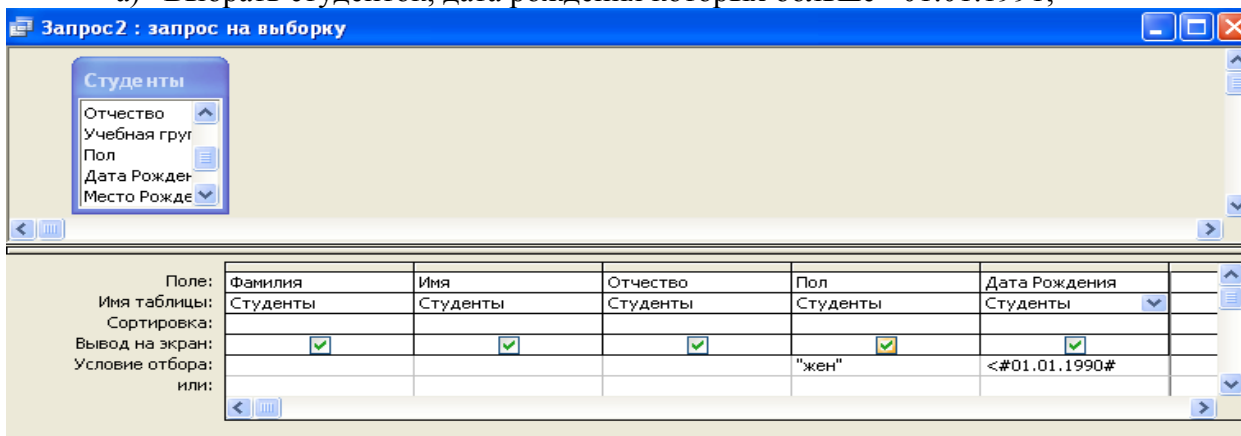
Запрос2 : запрос на выборку

Студенты
Отчество
Учебная груп
Пол
Дата Рожден
Место Рожде

| Поле: | Фамилия | Имя | Отчество | Пол | Дата Рождения |
|---|---|---|---|---|---|
| Имя таблицы: | Студенты | Студенты | Студенты | Студенты | Студенты |
| Сортировка: | | | | | |
| Вывод на экран: | ☑ | ☑ | ☑ | ☑ | ☑ |
| Условие отбора: | | | | "жен" | <#01.01.1990# |
| или: | | | | | |